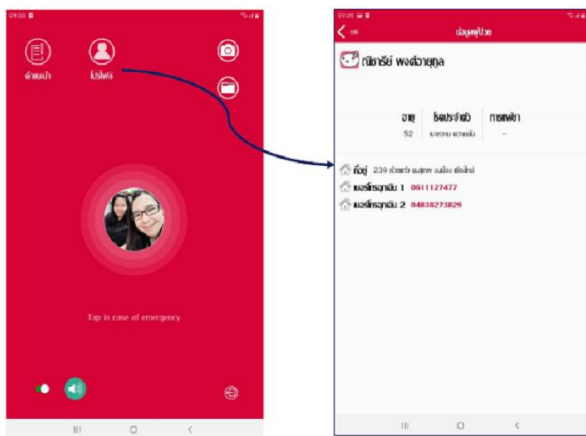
คำแนะนำ

โปรไฟล์

Tap in case of emergency

ข้อมูลผู้ป่วย

กติการีย์ พงศ์อายุกุล

| อายุ | โรคประจำตัว | การแพ้ยา |
|---|---|---|
| 52 | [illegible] | - |

ที่อยู่ 239 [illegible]

เบอร์ฉุกเฉิน 1 0611127477

เบอร์ฉุกเฉิน 2 0483827382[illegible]